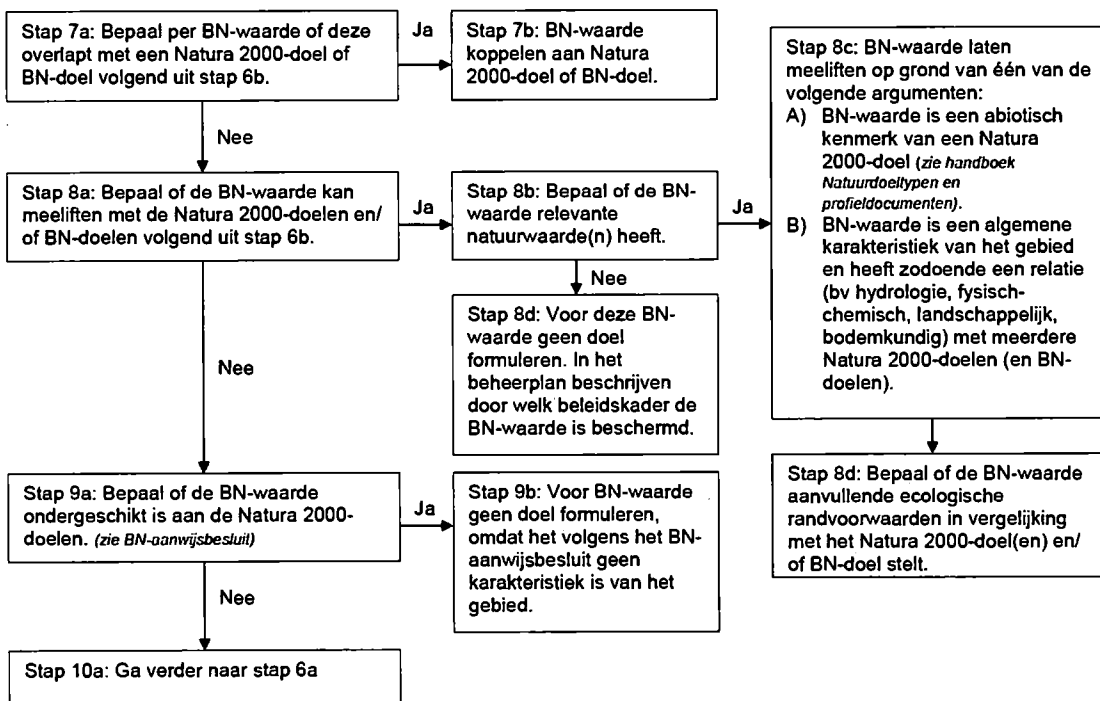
Stap 7a: Bepaal per BN-waarde of deze overlapt met een Natura 2000-doel of BN-doel volgend uit stap 6b.

Ja

Stap 7b: BN-waarde koppelen aan Natura 2000-doel of BN-doel.

Nee

Stap 8a: Bepaal of de BN-waarde kan meeliften met de Natura 2000-doelen en/ of BN-doelen volgend uit stap 6b.

Ja

Stap 8b: Bepaal of de BN-waarde relevante natuurwaarde(n) heeft.

Ja

Stap 8c: BN-waarde laten meeliften op grond van één van de volgende argumenten:
A) BN-waarde is een abiotisch kenmerk van een Natura 2000-doel (zie handboek Natuurdoeltypen en profieldocumenten).
B) BN-waarde is een algemene karakteristiek van het gebied en heeft zodoende een relatie (bv hydrologie, fysisch-chemisch, landschappelijk, bodemkundig) met meerdere Natura 2000-doelen (en BN-doelen).

Nee

Stap 8d: Voor deze BN-waarde geen doel formuleren. In het beheerplan beschrijven door welk beleidskader de BN-waarde is beschermd.

Nee

Stap 8d: Bepaal of de BN-waarde aanvullende ecologische randvoorwaarden in vergelijking met het Natura 2000-doel(en) en/ of BN-doel stelt.

Stap 9a: Bepaal of de BN-waarde ondergeschikt is aan de Natura 2000-doelen. (zie BN-aanwijsbesluit)

Ja

Stap 9b: Voor BN-waarde geen doel formuleren, omdat het volgens het BN-aanwijsbesluit geen karakteristiek is van het gebied.

Nee

Stap 10a: Ga verder naar stap 6a